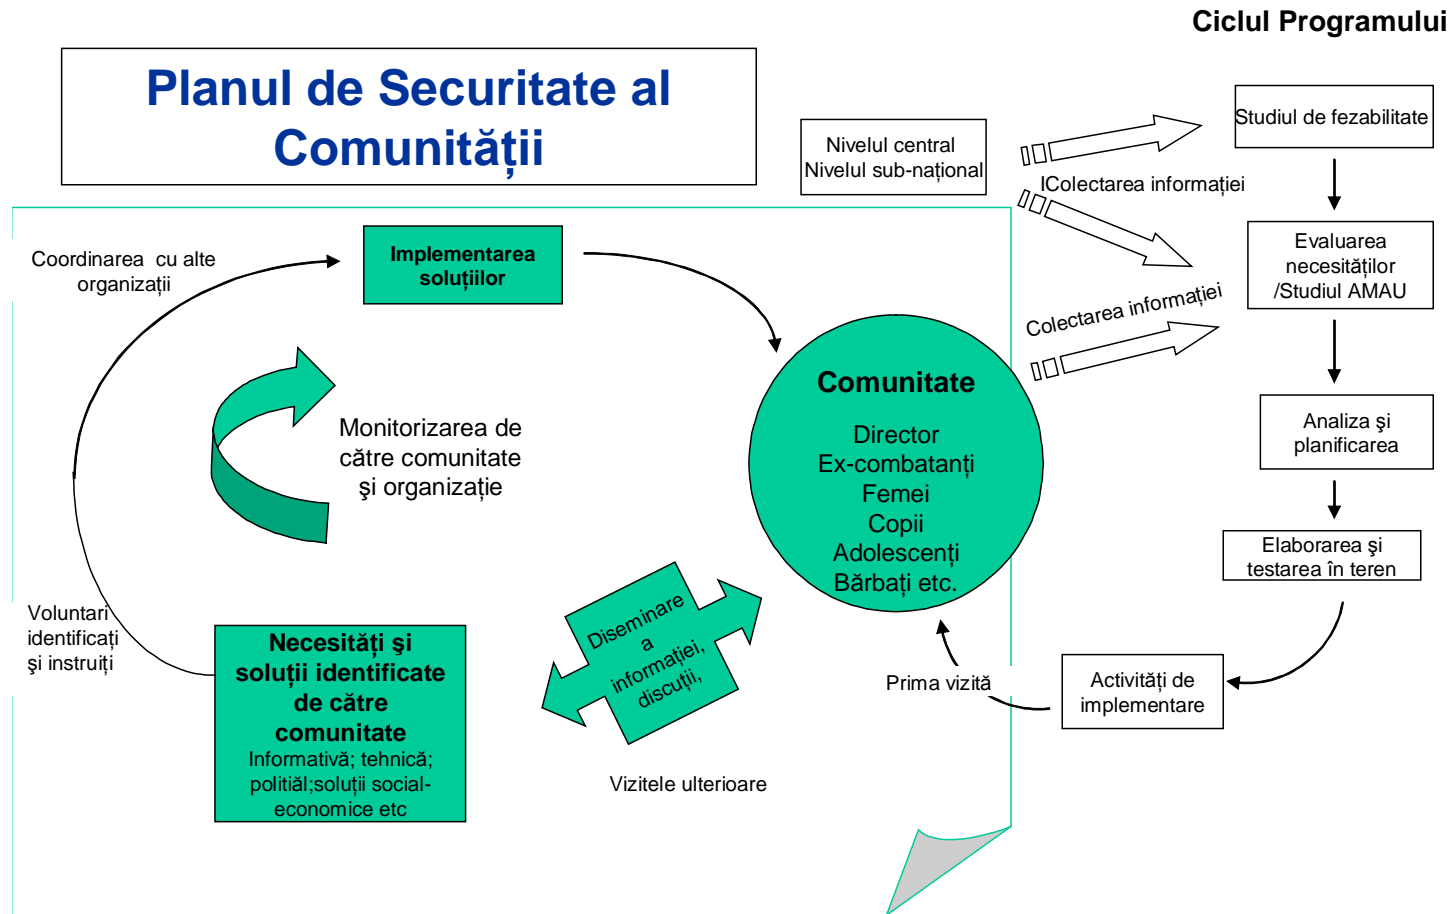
Ciclul Programului

Planul de Securitate al Comunității

Nivelul central
Nivelul sub-național

Studiul de fezabilitate

lColectarea informației

Evaluarea necesităților /Studiul AMAU

Colectarea informației

Analiza și planificarea

Elaborarea și testarea în teren

Activități de implementare

Prima vizită

Coordinarea cu alte organizații

Implementarea soluțiilor

Monitorizarea de către comunitate și organizație

Comunitate

Director
Ex-combatanți
Femei
Copii
Adolescenți
Bărbați etc.

Voluntari identificați și instruiți

Necesități și soluții identificate de către comunitate
Informativă; tehnică; politiăl;soluții social-economice etc

Diseminare a informației, discuții,

Vizitele ulterioare